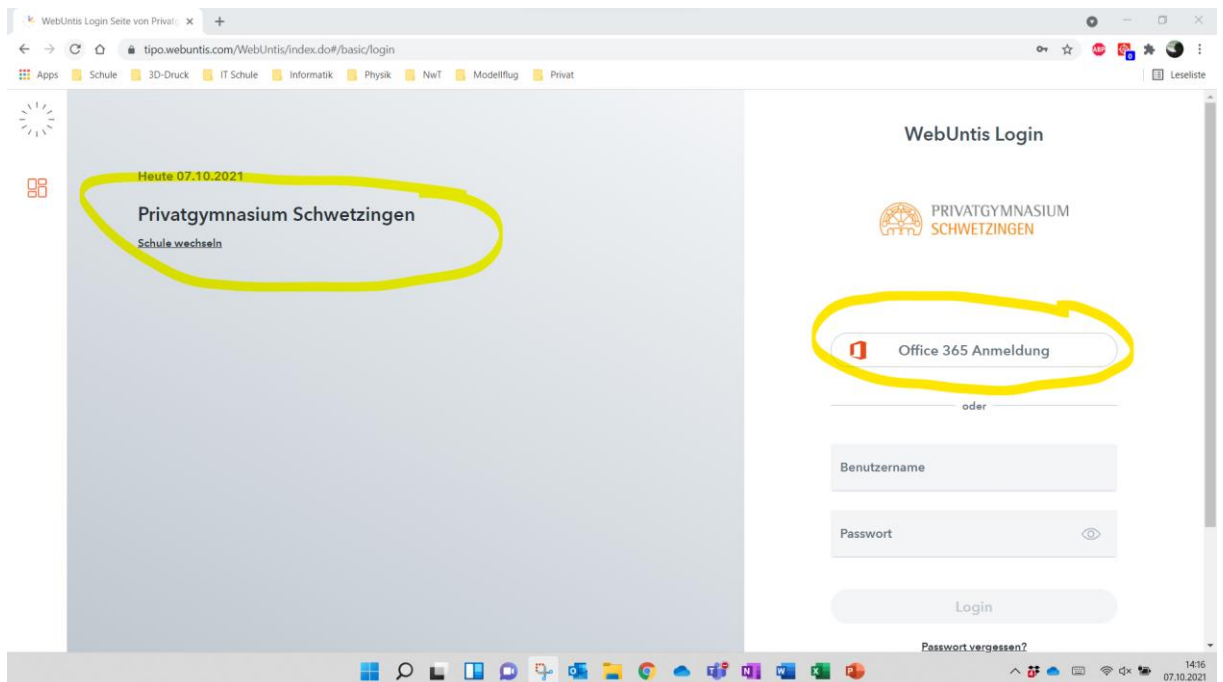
WebUntis Login Seite von Privatg

tipo.webuntis.com/WebUntis/index.do#/basic/login

Apps Schule 3D-Druck IT Schule Informatik Physik NwT Modellflug Privat

Leseliste

Heute 07.10.2021

Privatgymnasium Schwetzingen

Schule wechseln

WebUntis Login

PRIVATGYMNASIUM SCHWETZINGEN

Office 365 Anmeldung

oder

Benutzername

Passwort

Login

Passwort vergessen?

14:16
07.10.2021